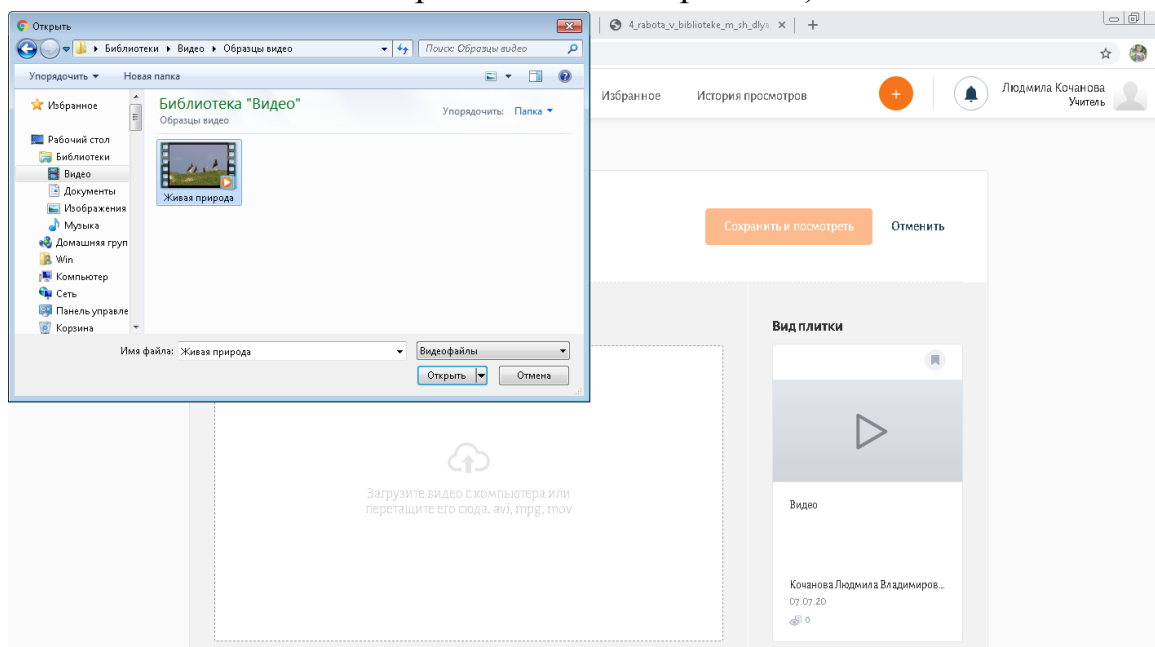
Открыть

Библиотеки ▸ Видео ▸ Образцы видео

Поиск: Образцы видео

Упорядочить ▾ Новая папка

Избранное

Рабочий стол
Библиотеки
Видео
Документы
Изображения
Музыка
Домашняя груп
Win
Компьютер
Сеть
Панель управле
Корзина

Библиотека "Видео"
Образцы видео

Упорядочить: Папка ▾

Живая природа

Имя файла: Живая природа

Видеофайлы

Открыть

Отмена

4_rabota_v_biblioteke_m_sh_dlya ×

Избранное История просмотров

Людмила Кочанова
Учитель

Сохранить и посмотреть

Отменить

Вид плитки

Загрузите видео с компьютера или перетащите его сюда. avi, mpg, mov

Видео

Кочанова Людмила Владимиров...
07.07.20
0